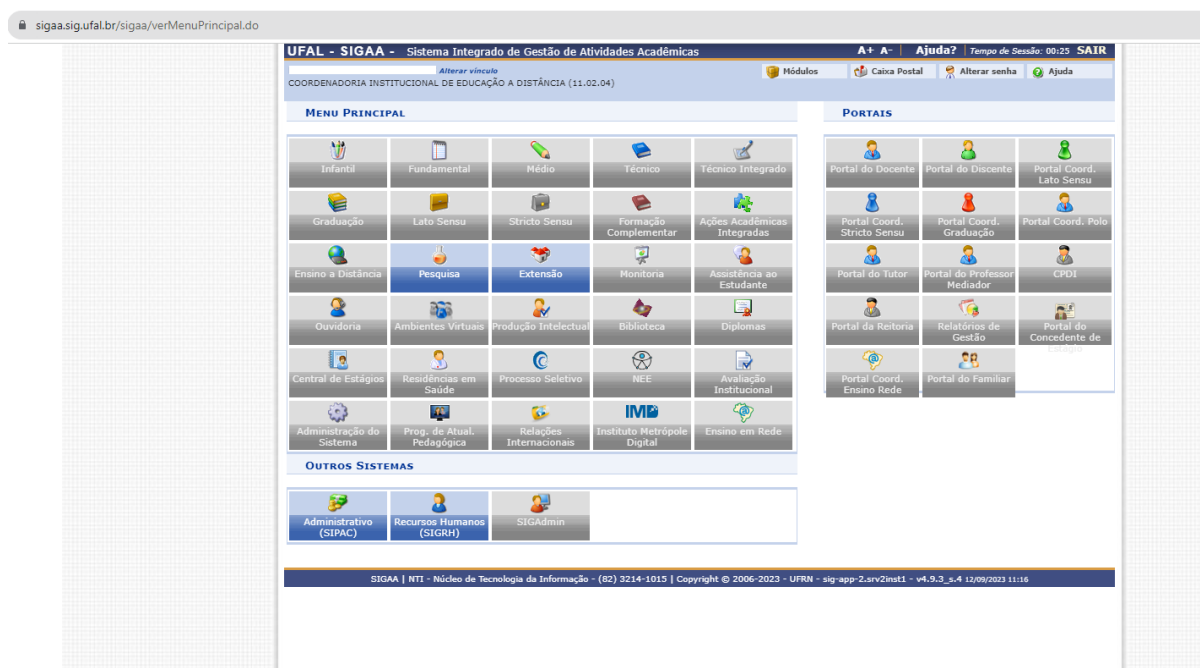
sigaa.sig.ufal.br/sigaa/verMenuPrincipal.do

UFAL - SIGAA - Sistema Integrado de Gestão de Atividades Acadêmicas
A+ A- | Ajuda? | Tempo de Sessão: 00:25 SAIR

Alterar vínculo
COORDENADORIA INSTITUCIONAL DE EDUCAÇÃO A DISTÂNCIA (11.02.04)
Módulos | Caixa Postal | Alterar senha | Ajuda

MENU PRINCIPAL

Infantil | Fundamental | Médio | Técnico | Técnico Integrado
Graduação | Lato Sensu | Stricto Sensu | Formação Complementar | Ações Acadêmicas Integradas
Ensino a Distância | Pesquisa | Extensão | Monitoria | Assistência ao Estudante
Ouvidoria | Ambientes Virtuais | Produção Intelectual | Biblioteca | Diplomas
Central de Estágios | Residências em Saúde | Processo Seletivo | NEE | Avaliação Institucional
Administração do Sistema | Prog. de Atual. Pedagógica | Relações Internacionais | IMD Instituto Metrópole Digital | Ensino em Rede

OUTROS SISTEMAS

Administrativo (SIPAC) | Recursos Humanos (SIGRH) | SIGAdmin

PORTAIS

Portal do Docente | Portal do Discente | Portal Coord. Lato Sensu
Portal Coord. Stricto Sensu | Portal Coord. Graduação | Portal Coord. Polo
Portal do Tutor | Portal do Professor Mediador | CPDI
Portal da Reitoria | Relatórios de Gestão | Portal do Concedente de Estágio
Portal Coord. Ensino Rede | Portal do Familiar

SIGAA | NTI - Núcleo de Tecnologia da Informação - (82) 3214-1015 | Copyright © 2006-2023 - UFRN - sig-app-2.srv2inst1 - v4.9.3_s.4 12/09/2023 11:16